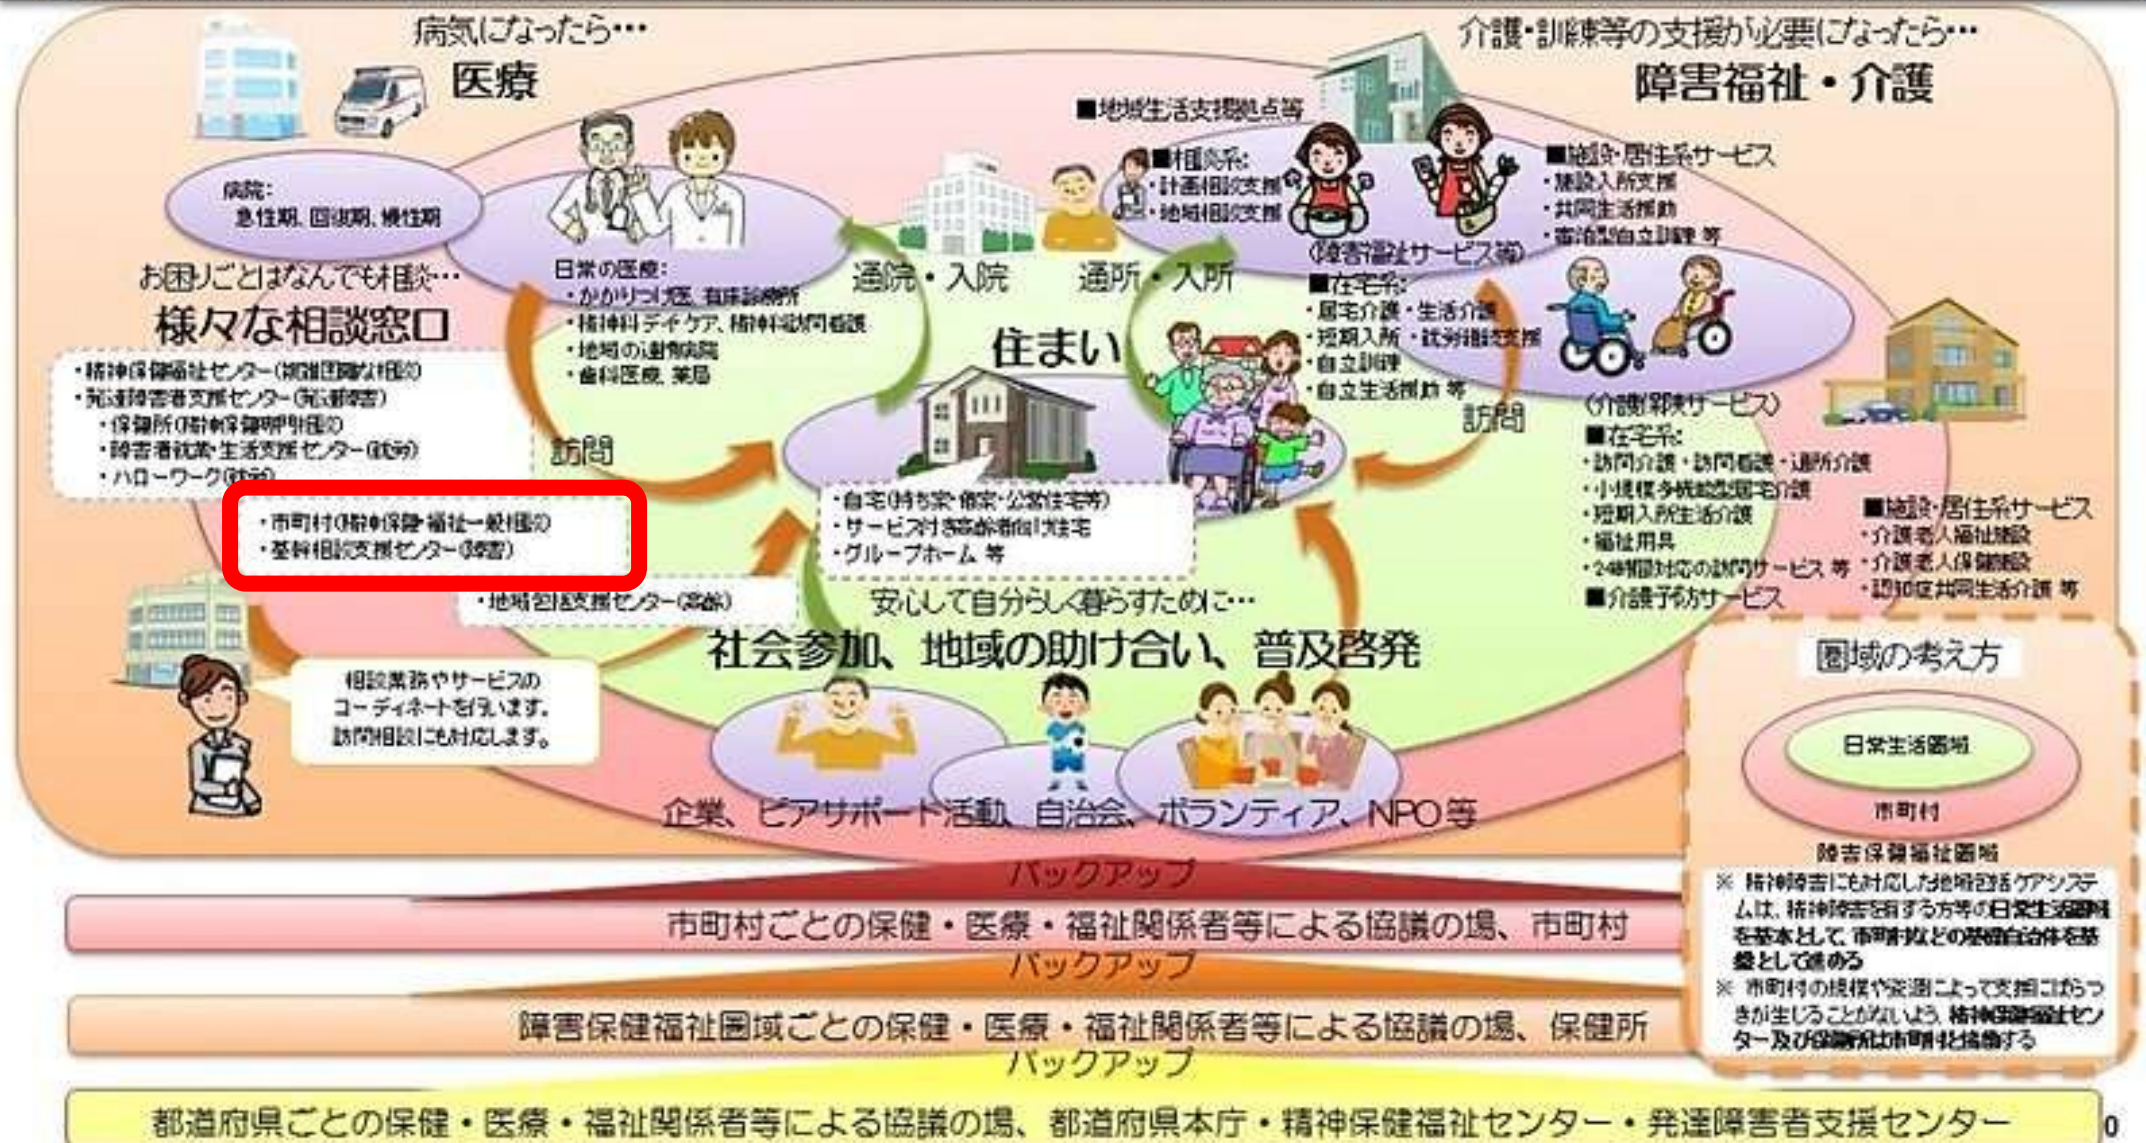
病気になったら…
医療

介護・訓練等の支援が必要になったら…
障害福祉・介護

病院：
急性期、回復期、慢性期

日常の医療：
・かかりつけ医、有床診療所
・精神科デイケア、精神科訪問看護
・地域の連携病院
・歯科医療、薬局

通院・入院

通所・入所

■地域生活支援拠点等

■相談系：
・計画相談支援
・地域相談支援

（障害福祉サービス等）

■施設・居住系サービス
・施設入所支援
・共同生活援助
・宿泊型自立訓練 等

■在宅系：
・居宅介護・生活介護
・短期入所 ・就労継続支援
・自立訓練
・自立生活援助 等

訪問

（介護保険サービス）
■在宅系：
・訪問介護・訪問看護・通所介護
・小規模多機能型居宅介護
・短期入所生活介護
・福祉用具
・24時間対応の訪問サービス 等
■介護予防サービス

■施設・居住系サービス
・介護老人福祉施設
・介護老人保健施設
・認知症共同生活介護 等

お困りごとはなんでも相談…
様々な相談窓口
・精神保健福祉センター（複雑困難な相談）
・発達障害者支援センター（発達障害）
・保健所（精神保健専門相談）
・障害者就業・生活支援センター（就労）
・ハローワーク（就労）
・市町村（精神保健・福祉一般相談）
・基幹相談支援センター（障害）
・地域包括支援センター（高齢）

訪問

住まい

・自宅（持ち家・借家・公営住宅等）
・サービス付き高齢者向け住宅
・グループホーム 等

安心して自分らしく暮らすために…
社会参加、地域の助け合い、普及啓発

相談業務やサービスのコーディネートを行います。訪問相談にも対応します。

企業、ピアサポート活動、自治会、ボランティア、NPO等

圏域の考え方
日常生活圏域
市町村
障害保健福祉圏域
※ 精神障害にも対応した地域包括ケアシステムは、精神障害を有する方等の日常生活圏域を基本として、市町村などの基礎自治体を基盤として進める
※ 市町村の規模や資源によって支援にばらつきが生じることがないよう、精神保健福祉センター及び保健所は市町村と協働する

バックアップ
市町村ごとの保健・医療・福祉関係者等による協議の場、市町村
バックアップ
障害保健福祉圏域ごとの保健・医療・福祉関係者等による協議の場、保健所
バックアップ
都道府県ごとの保健・医療・福祉関係者等による協議の場、都道府県本庁・精神保健福祉センター・発達障害者支援センター
0